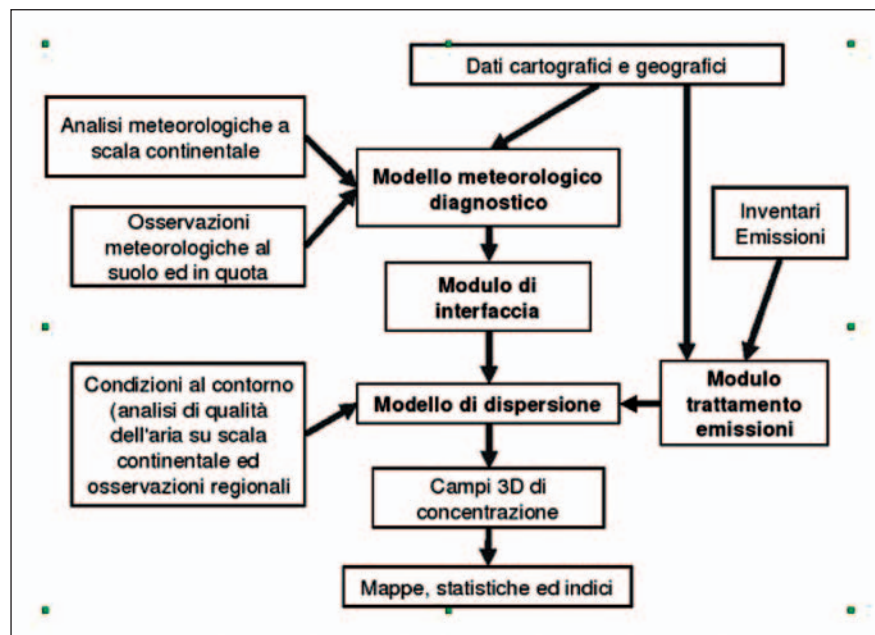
Dati cartografici e geografici

Analisi meteorologiche a scala continentale

Osservazioni meteorologiche al suolo ed in quota

Modello meteorologico diagnostico

Inventari Emissioni

Modulo di interfaccia

Condizioni al contorno (analisi di qualità dell'aria su scala continentale ed osservazioni regionali

Modello di dispersione

Modulo trattamento emissioni

Campi 3D di concentrazione

Mappe, statistiche ed indici